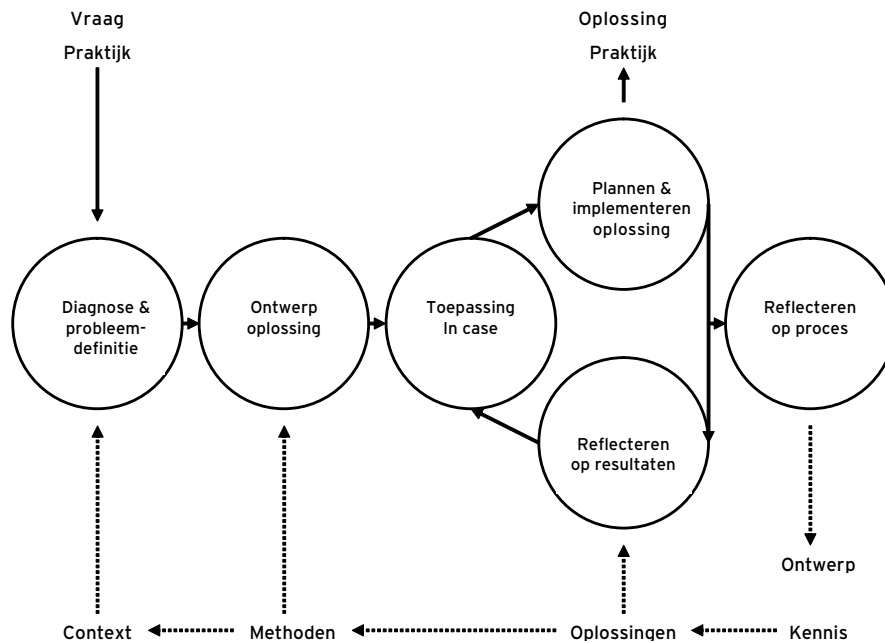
Vraag
Praktijk

Oplossing
Praktijk

Diagnose & probleem-definitie

Ontwerp oplossing

Toepassing In case

Plannen & implementeren oplossing

Reflecteren op resultaten

Reflecteren op proces

Ontwerp

Context

Methoden

Oplossingen

Kennis